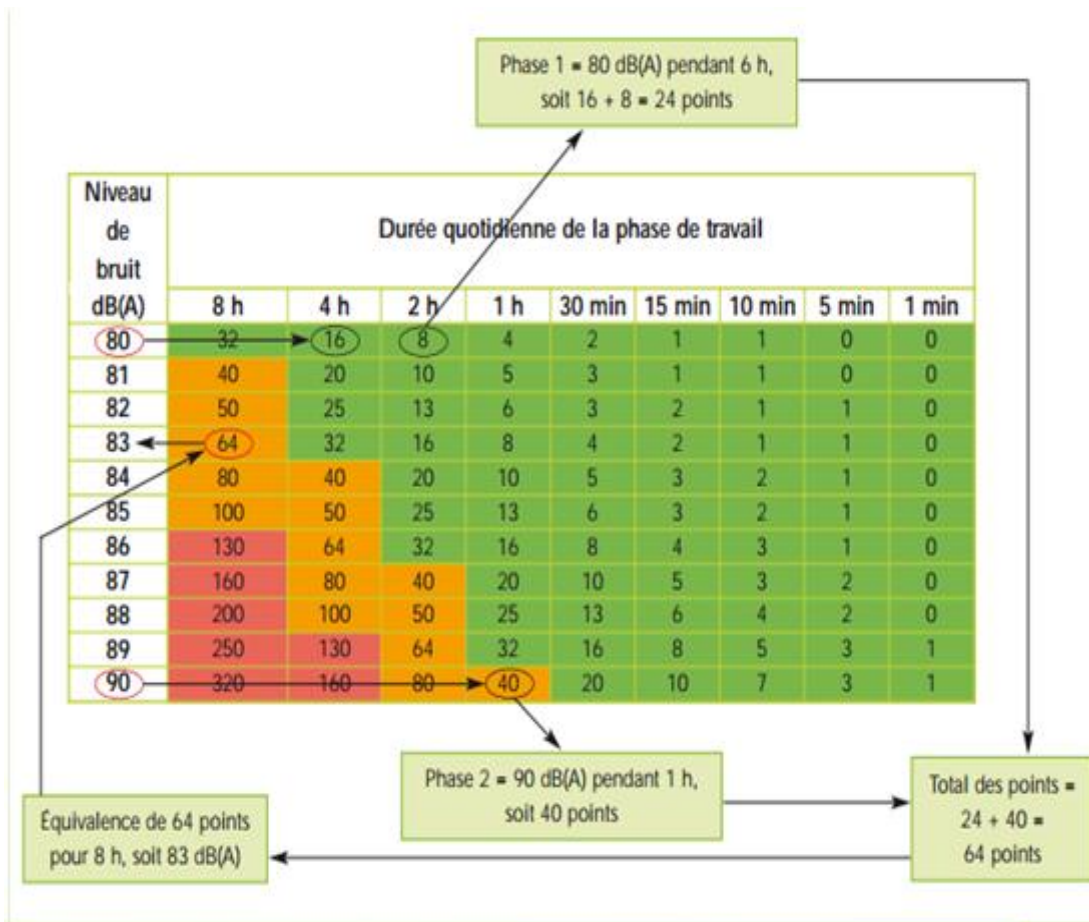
Phase 1 = 80 dB(A) pendant 6 h, soit 16 + 8 = 24 points

| Niveau de bruit dB(A) | Durée quotidienne de la phase de travail | | | | | | | | |
|---|---|---|---|---|---|---|---|---|---|
| | 8 h | 4 h | 2 h | 1 h | 30 min | 15 min | 10 min | 5 min | 1 min |
| 80 | 32 | 16 | 8 | 4 | 2 | 1 | 1 | 0 | 0 |
| 81 | 40 | 20 | 10 | 5 | 3 | 1 | 1 | 0 | 0 |
| 82 | 50 | 25 | 13 | 6 | 3 | 2 | 1 | 1 | 0 |
| 83 | 64 | 32 | 16 | 8 | 4 | 2 | 1 | 1 | 0 |
| 84 | 80 | 40 | 20 | 10 | 5 | 3 | 2 | 1 | 0 |
| 85 | 100 | 50 | 25 | 13 | 6 | 3 | 2 | 1 | 0 |
| 86 | 130 | 64 | 32 | 16 | 8 | 4 | 3 | 1 | 0 |
| 87 | 160 | 80 | 40 | 20 | 10 | 5 | 3 | 2 | 0 |
| 88 | 200 | 100 | 50 | 25 | 13 | 6 | 4 | 2 | 0 |
| 89 | 250 | 130 | 64 | 32 | 16 | 8 | 5 | 3 | 1 |
| 90 | 320 | 160 | 80 | 40 | 20 | 10 | 7 | 3 | 1 |

Phase 2 = 90 dB(A) pendant 1 h, soit 40 points

Total des points = 24 + 40 = 64 points

Équivalence de 64 points pour 8 h, soit 83 dB(A)